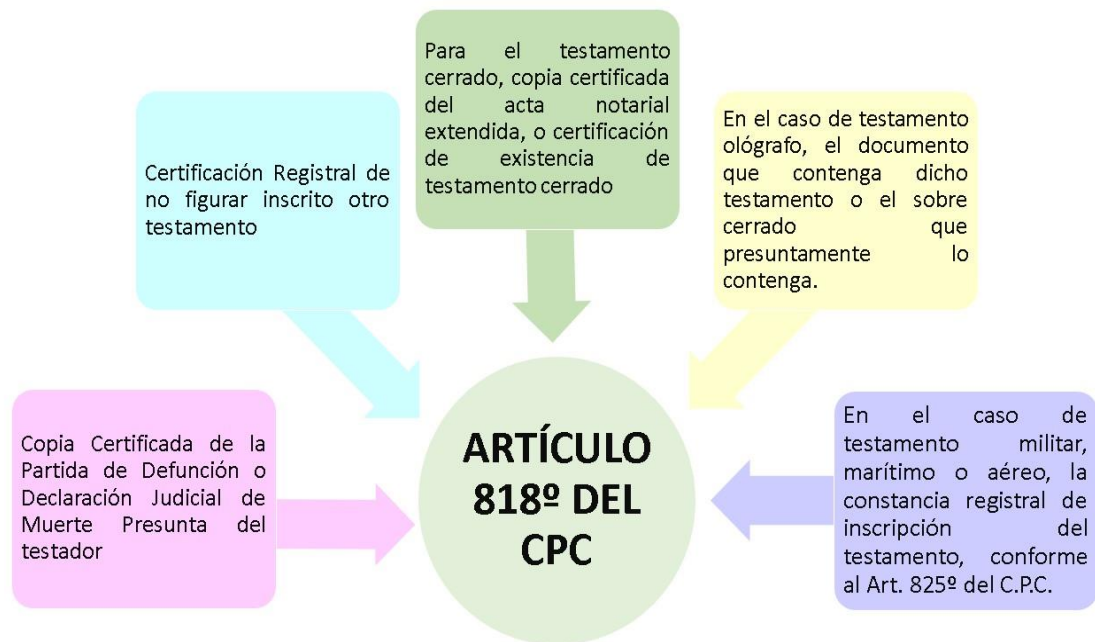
Para el testamento cerrado, copia certificada del acta notarial extendida, o certificación de existencia de testamento cerrado

Certificación Registral de no figurar inscrito otro testamento

En el caso de testamento ológrafo, el documento que contenga dicho testamento o el sobre cerrado que presuntamente lo contenga.

Copia Certificada de la Partida de Defunción o Declaración Judicial de Muerte Presunta del testador

ARTÍCULO 818º DEL CPC

En el caso de testamento militar, marítimo o aéreo, la constancia registral de inscripción del testamento, conforme al Art. 825º del C.P.C.